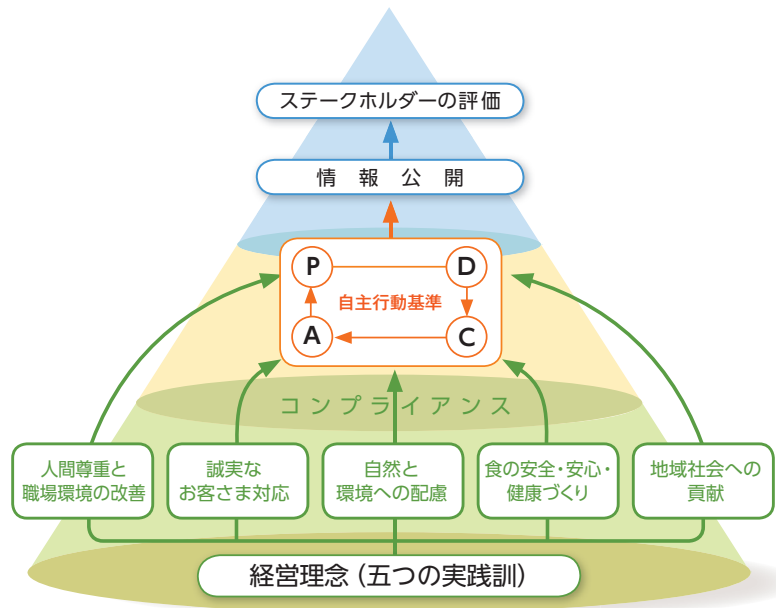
ステークホルダーの評価

情 報 公 開

P

D

自主行動基準

A

C

コンプライアンス

人間尊重と職場環境の改善

誠実なお客さま対応

自然と環境への配慮

食の安全・安心・健康づくり

地域社会への貢献

経営理念（五つの実践訓）